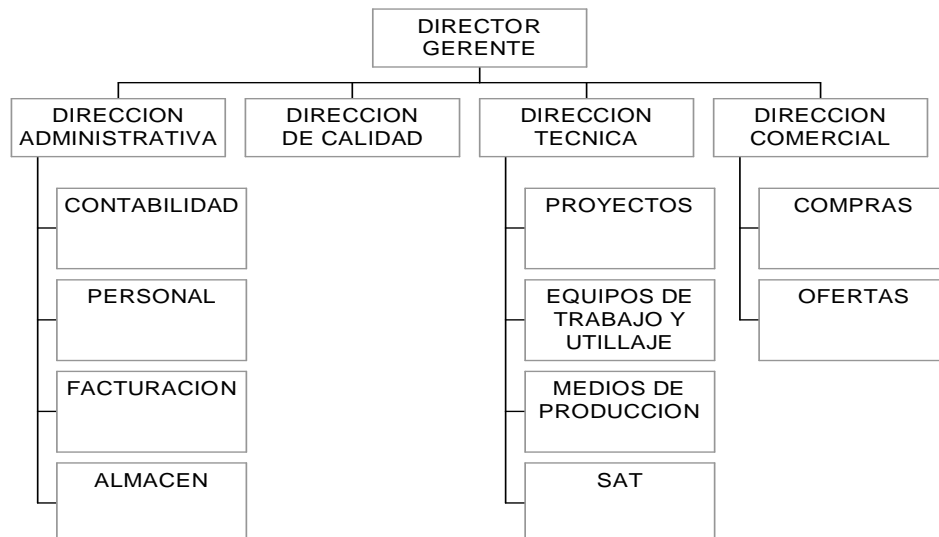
DIRECTOR GERENTE

DIRECCION ADMINISTRATIVA

CONTABILIDAD

PERSONAL

FACTURACION

ALMACEN

DIRECCION DE CALIDAD

DIRECCION TECNICA

PROYECTOS

EQUIPOS DE TRABAJO Y UTILLAJE

MEDIOS DE PRODUCCION

SAT

DIRECCION COMERCIAL

COMPRAS

OFERTAS